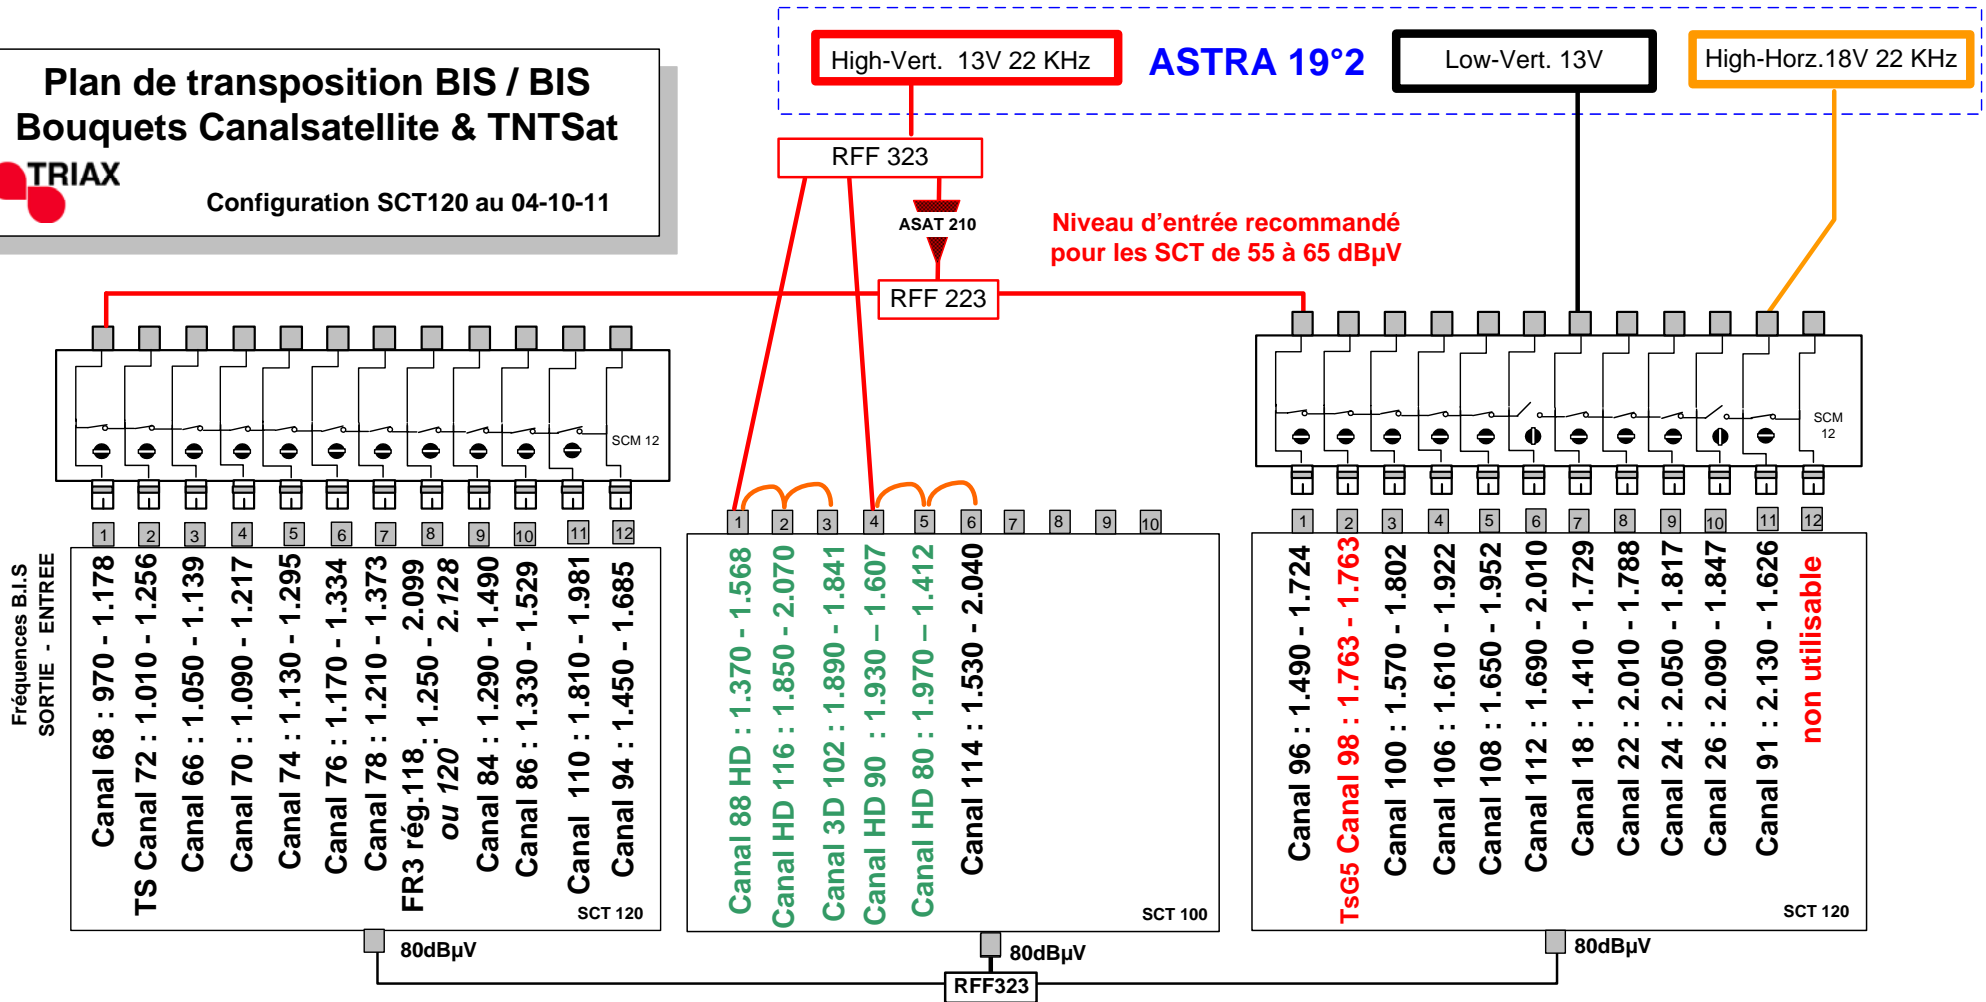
Plan de transposition BIS / BIS
Bouquets Canalsatellite & TNTSat
TRIAX
Configuration SCT120 au 04-10-11

High-Vert. 13V 22 KHz
ASTRA 19°2
Low-Vert. 13V
High-Horz.18V 22 KHz

RFF 323
ASAT 210
RFF 223
Niveau d'entrée recommandé pour les SCT de 55 à 65 dBµV

SCM 12
SCM 12

Fréquences B.I.S SORTIE - ENTREE

1 2 3 4 5 6 7 8 9 10 11 12

Canal 68 : 970 - 1.178
TS Canal 72 : 1.010 - 1.256
Canal 66 : 1.050 - 1.139
Canal 70 : 1.090 - 1.217
Canal 74 : 1.130 - 1.295
Canal 76 : 1.170 - 1.334
Canal 78 : 1.210 - 1.373
FR3 rég.118 ou 120 : 1.250 - 2.099 2.128
Canal 84 : 1.290 - 1.490
Canal 86 : 1.330 - 1.529
Canal 110 : 1.810 - 1.981
Canal 94 : 1.450 - 1.685
SCT 120

1 2 3 4 5 6 7 8 9 10

Canal 88 HD : 1.370 - 1.568
Canal HD 116 : 1.850 - 2.070
Canal 3D 102 : 1.890 - 1.841
Canal HD 90 : 1.930 – 1.607
Canal HD 80 : 1.970 – 1.412
Canal 114 : 1.530 - 2.040
SCT 100

1 2 3 4 5 6 7 8 9 10 11 12

Canal 96 : 1.490 - 1.724
TsG5 Canal 98 : 1.763 - 1.763
Canal 100 : 1.570 - 1.802
Canal 106 : 1.610 - 1.922
Canal 108 : 1.650 - 1.952
Canal 112 : 1.690 - 2.010
Canal 18 : 1.410 - 1.729
Canal 22 : 2.010 - 1.788
Canal 24 : 2.050 - 1.817
Canal 26 : 2.090 - 1.847
Canal 91 : 2.130 - 1.626
non utilisable
SCT 120

80dBµV
80dBµV
80dBµV
RFF323